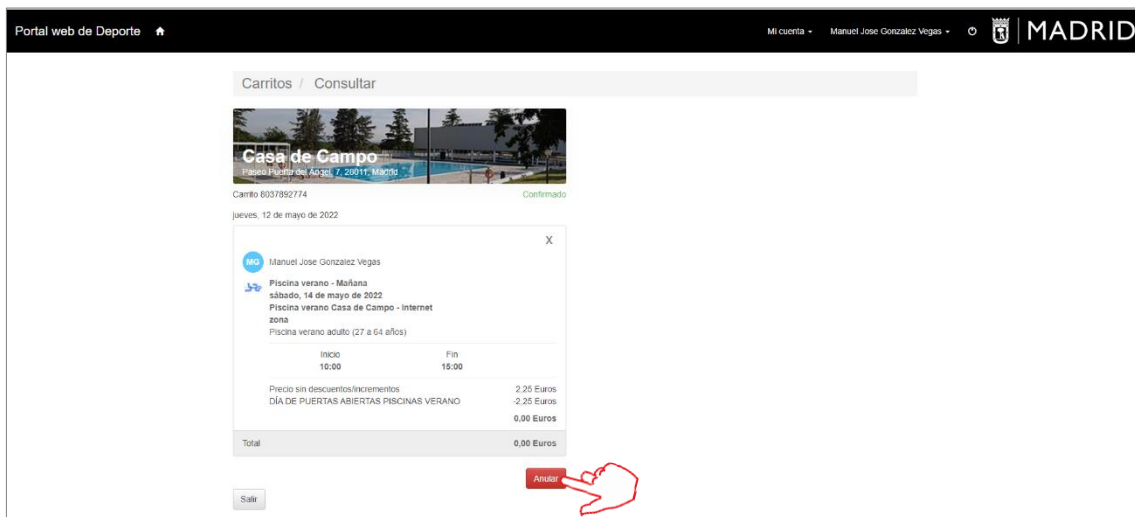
Portal web de Deporte

Mi cuenta ▾ Manuel Jose Gonzalez Vegas ▾

MADRID

Carritos / Consultar

Casa de Campo
Paseo Puerta del Ángel, 7, 28011, Madrid

Carrito 8037892774

Confirmado

jueves, 12 de mayo de 2022

X

MG Manuel Jose Gonzalez Vegas

Piscina verano - Mañana
sábado, 14 de mayo de 2022
Piscina verano Casa de Campo - Internet zona
Piscina verano adulto (27 a 64 años)

| Inicio | Fin |
|---|---|
| 10:00 | 15:00 |

| | |
|---|---|
| Precio sin descuentos/incrementos | 2,25 Euros |
| DÍA DE PUERTAS ABIERTAS PISCINAS VERANO | -2,25 Euros |
| | 0,00 Euros |
| Total | 0,00 Euros |

Anular

Salir